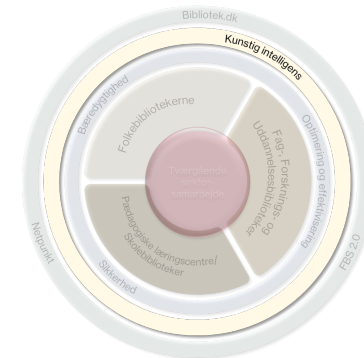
Bibliotek.dk

Kunstig intelligens

Bæredygtighed

Optimering og effektivisering

Folkebibliotekerne

Fag-, Forsknings- og Uddannelsesbiblioteker

Tværgående fælles samarbejde

Pædagogiske læringscentre/ Skolebiblioteker

Sikkerhed

Netpunkt

FBS 2.0